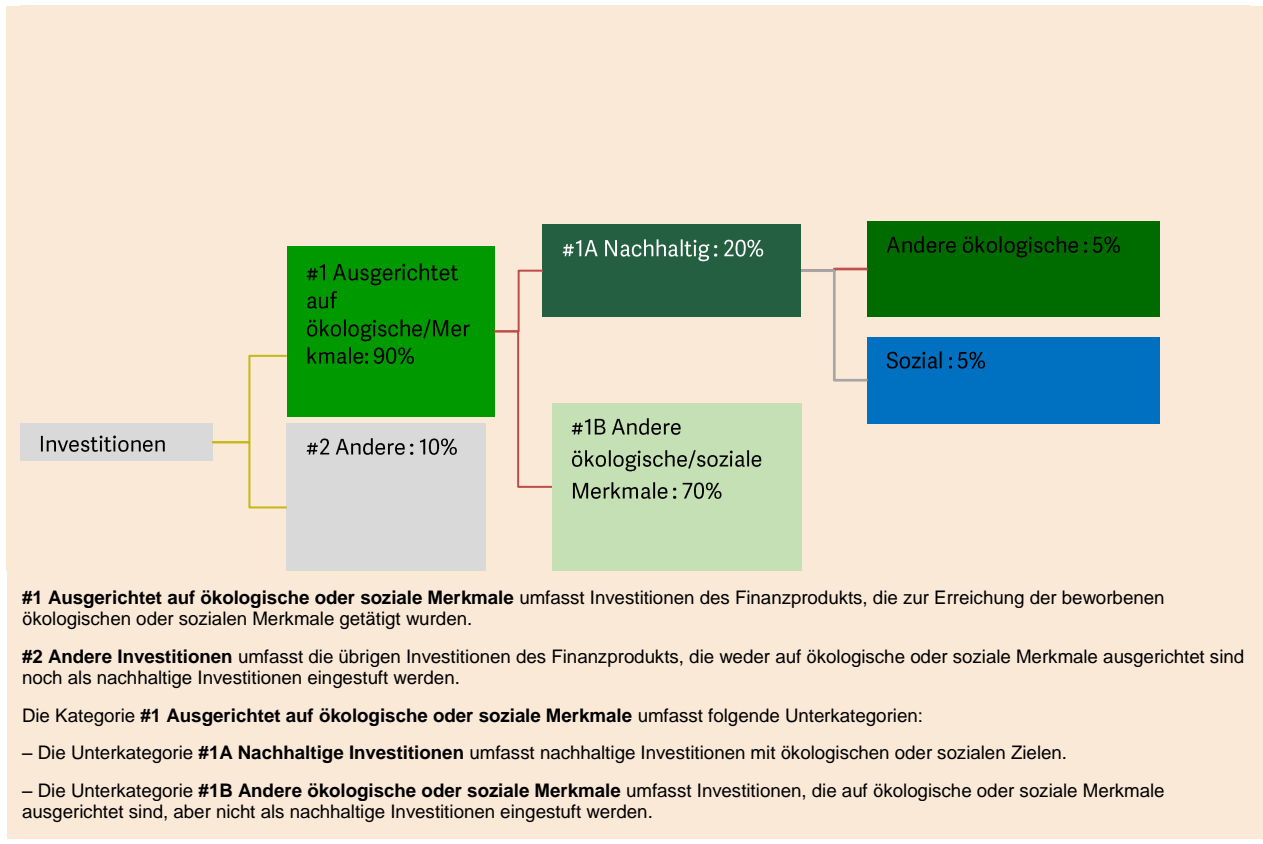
Investitionen

#1 Ausgerichtet auf ökologische/Merkmale: 90%

#2 Andere: 10%

#1A Nachhaltig: 20%

#1B Andere ökologische/soziale Merkmale: 70%

Andere ökologische: 5%

Sozial: 5%

**#1 Ausgerichtet auf ökologische oder soziale Merkmale** umfasst Investitionen des Finanzprodukts, die zur Erreichung der beworbenen ökologischen oder sozialen Merkmale getätigt wurden.

**#2 Andere Investitionen** umfasst die übrigen Investitionen des Finanzprodukts, die weder auf ökologische oder soziale Merkmale ausgerichtet sind noch als nachhaltige Investitionen eingestuft werden.

Die Kategorie **#1 Ausgerichtet auf ökologische oder soziale Merkmale** umfasst folgende Unterkategorien:

– Die Unterkategorie **#1A Nachhaltige Investitionen** umfasst nachhaltige Investitionen mit ökologischen oder sozialen Zielen.

– Die Unterkategorie **#1B Andere ökologische oder soziale Merkmale** umfasst Investitionen, die auf ökologische oder soziale Merkmale ausgerichtet sind, aber nicht als nachhaltige Investitionen eingestuft werden.